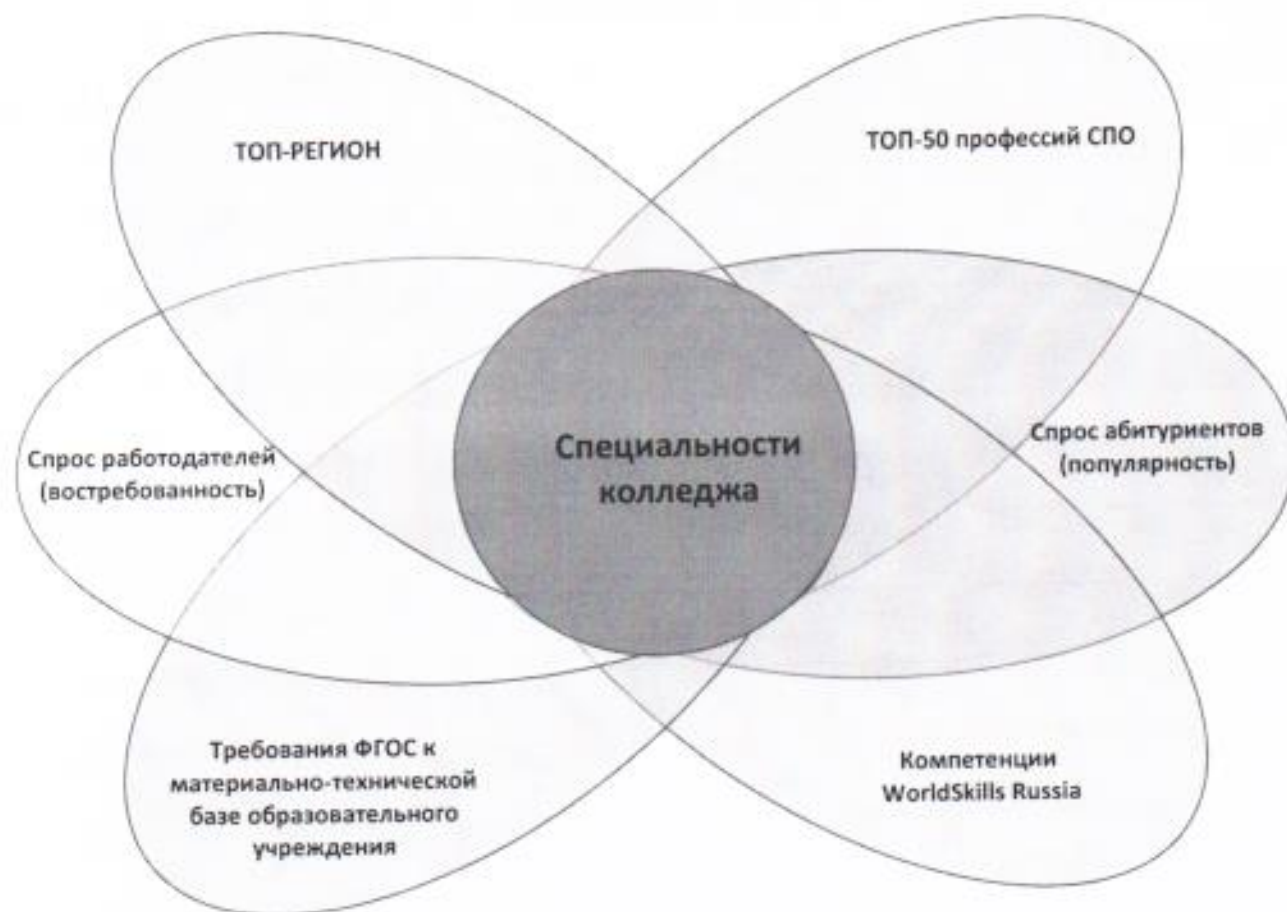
ТОП-РЕГИОН

ТОП-50 профессий СПО

Спрос работодателей (востребованность)

Специальности колледжа

Спрос абитуриентов (популярность)

Требования ФГОС к материально-технической базе образовательного учреждения

Компетенции WorldSkills Russia